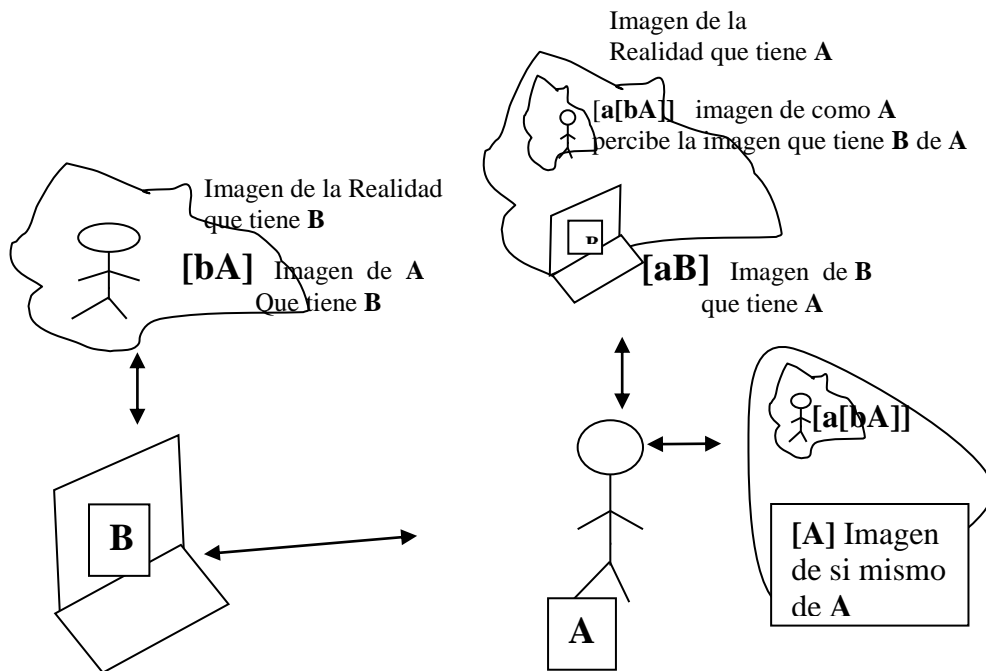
Imagen de la Realidad que tiene **A**

[**a[bA]**] imagen de como **A** percibe la imagen que tiene **B** de **A**

Imagen de la Realidad que tiene **B**

**[bA]** Imagen de **A** Que tiene **B**

B

**[aB]** Imagen de **B** que tiene **A**

**[a[bA]]**

**B**

**[A]** Imagen de si mismo de **A**

**A**